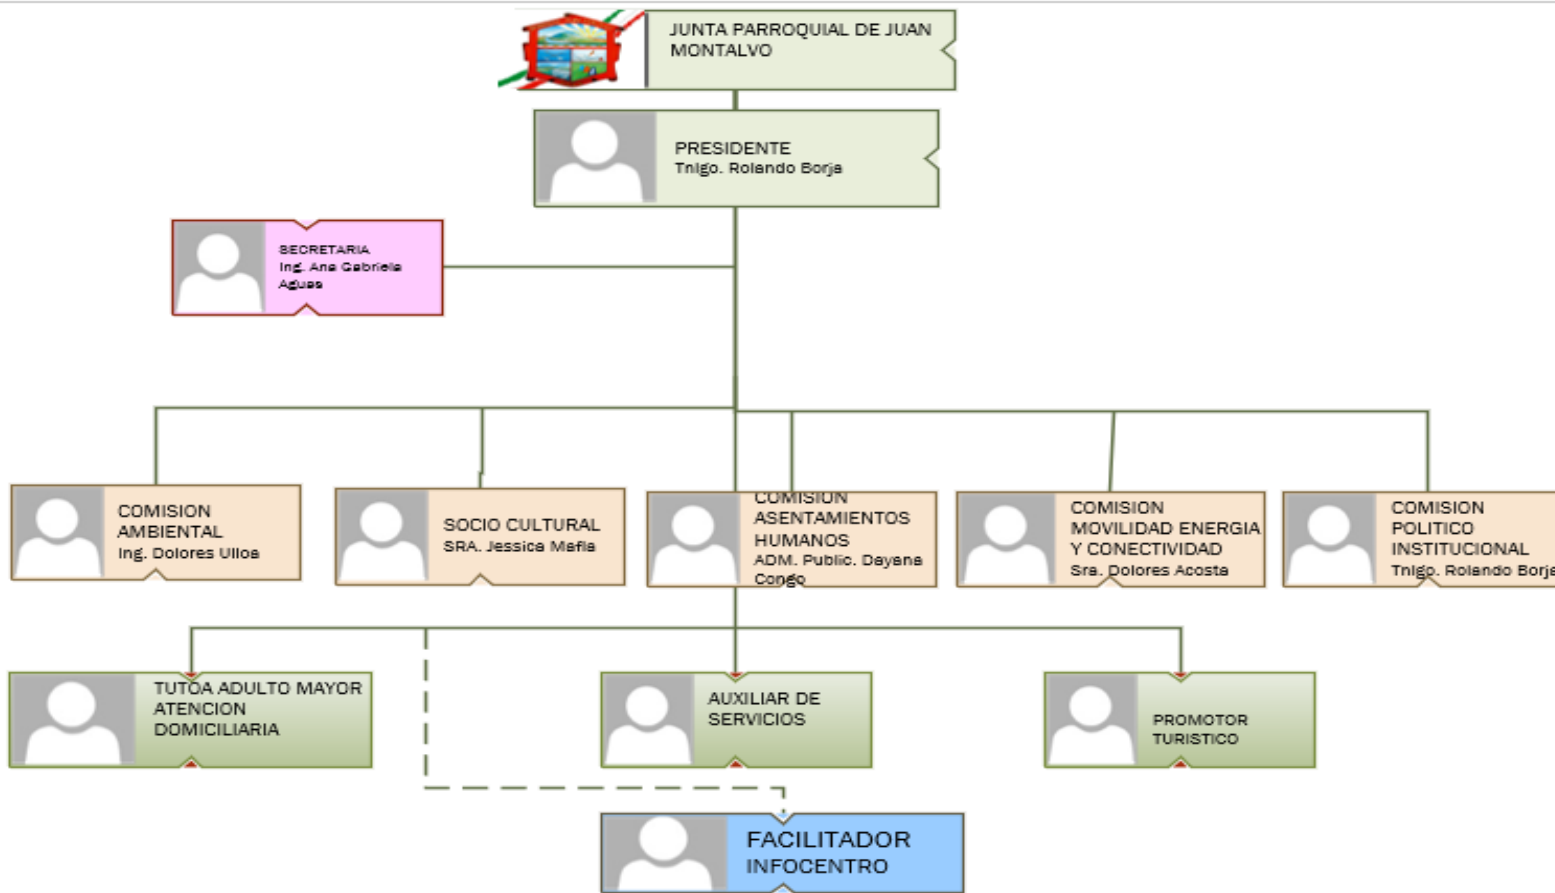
JUNTA PARROQUIAL DE JUAN MONTALVO

PRESIDENTE
Tnlgo. Rolando Borja

SECRETARIA
Ing. Ana Gabriela Aguas

COMISION AMBIENTAL
Ing. Dolores Ulloa

SOCIO CULTURAL
SRA. Jessica Mefla

COMISION ASENTAMIENTOS HUMANOS
ADM. Public. Dayana Congo

COMISION MOVILIDAD ENERGIA Y CONECTIVIDAD
Sra. Dolores Acosta

COMISION POLITICO INSTITUCIONAL
Tnlgo. Rolando Borja

TUTOA ADULTO MAYOR ATENCION DOMICILIARIA

AUXILIAR DE SERVICIOS

PROMOTOR TURISTICO

FACILITADOR INFOCENTRO